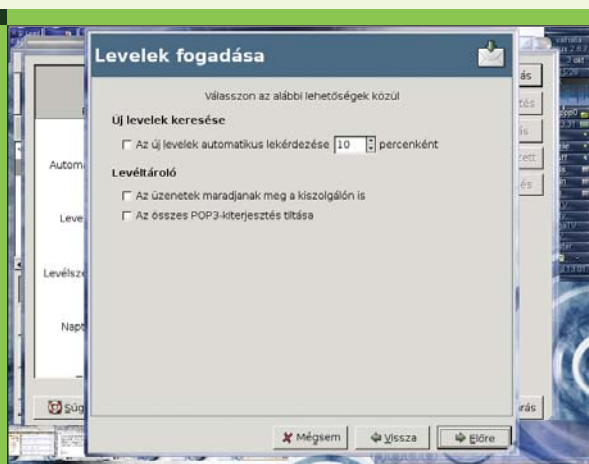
Levelek fogadása

Válasszon az alábbi lehetőségek közül

Új levelek keresése

Az új levelek automatikus lekérdezése 10 percenként

Levéltároló

Az üzenetek maradjanak meg a kiszolgálón is

Az összes POP3-kiterjesztés tiltása

Autom

Leve

Levélsz

Napt

Súg

ás

tés

ís

rett

lés

rás

Mégsem

Vissza

Előre